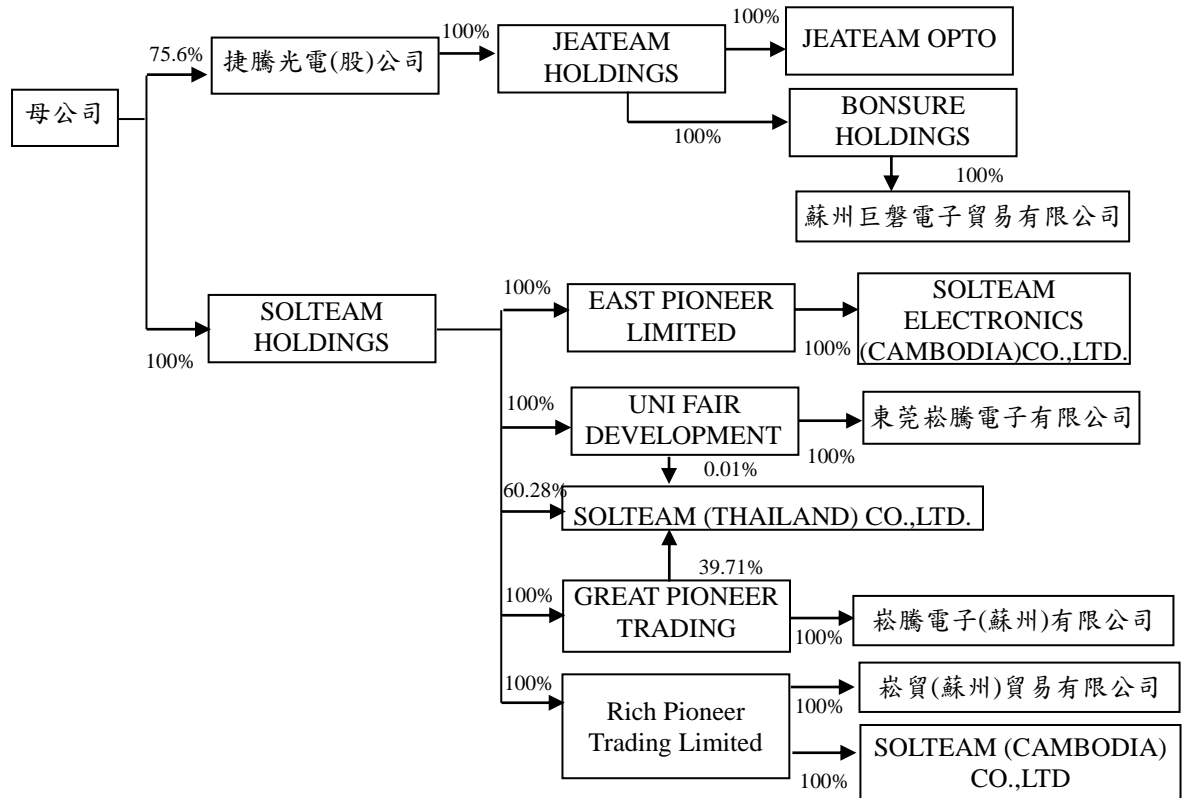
母公司

75.6%

捷騰光電(股)公司

100%

JEATEAM HOLDINGS

100%

JEATEAM OPTO

100%

BONSURE HOLDINGS

100%

蘇州巨磐電子貿易有限公司

100%

SOLTEAM HOLDINGS

100%

EAST PIONEER LIMITED

100%

SOLTEAM ELECTRONICS (CAMBODIA)CO.,LTD.

100%

UNI FAIR DEVELOPMENT

100%

東莞崧騰電子有限公司

0.01%

60.28%

SOLTEAM (THAILAND) CO.,LTD.

39.71%

100%

GREAT PIONEER TRADING

100%

崧騰電子(蘇州)有限公司

100%

Rich Pioneer Trading Limited

100%

崧貿(蘇州)貿易有限公司

100%

SOLTEAM (CAMBODIA) CO.,LTD